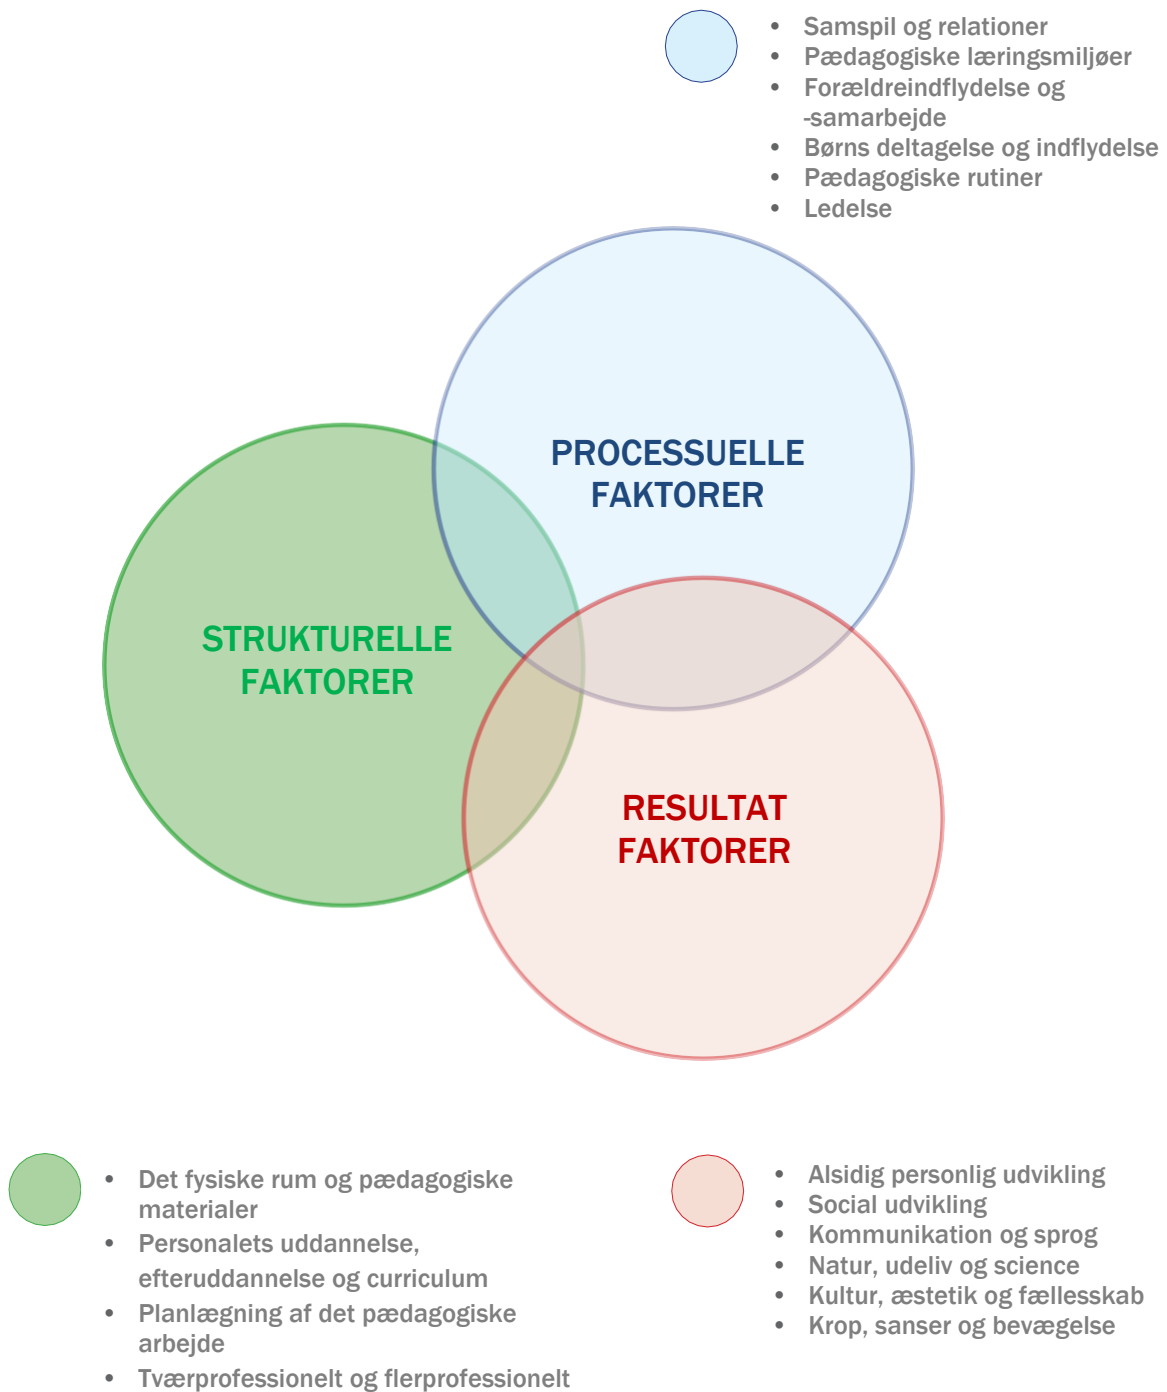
- Samspil og relationer
- Pædagogiske læringsmiljøer
- Forældreindflydelse og -samarbejde
- Børns deltagelse og indflydelse
- Pædagogiske rutiner
- Ledelse

PROCESSUELLE FAKTORER

STRUKTURELLE FAKTORER

RESULTAT FAKTORER

- Det fysiske rum og pædagogiske materialer
- Personalets uddannelse, efteruddannelse og curriculum
- Planlægning af det pædagogiske arbejde
- Tværprofessionelt og flerprofessionelt

- Alsidig personlig udvikling
- Social udvikling
- Kommunikation og sprog
- Natur, udeliv og science
- Kultur, æstetik og fællesskab
- Krop, sanser og bevægelse